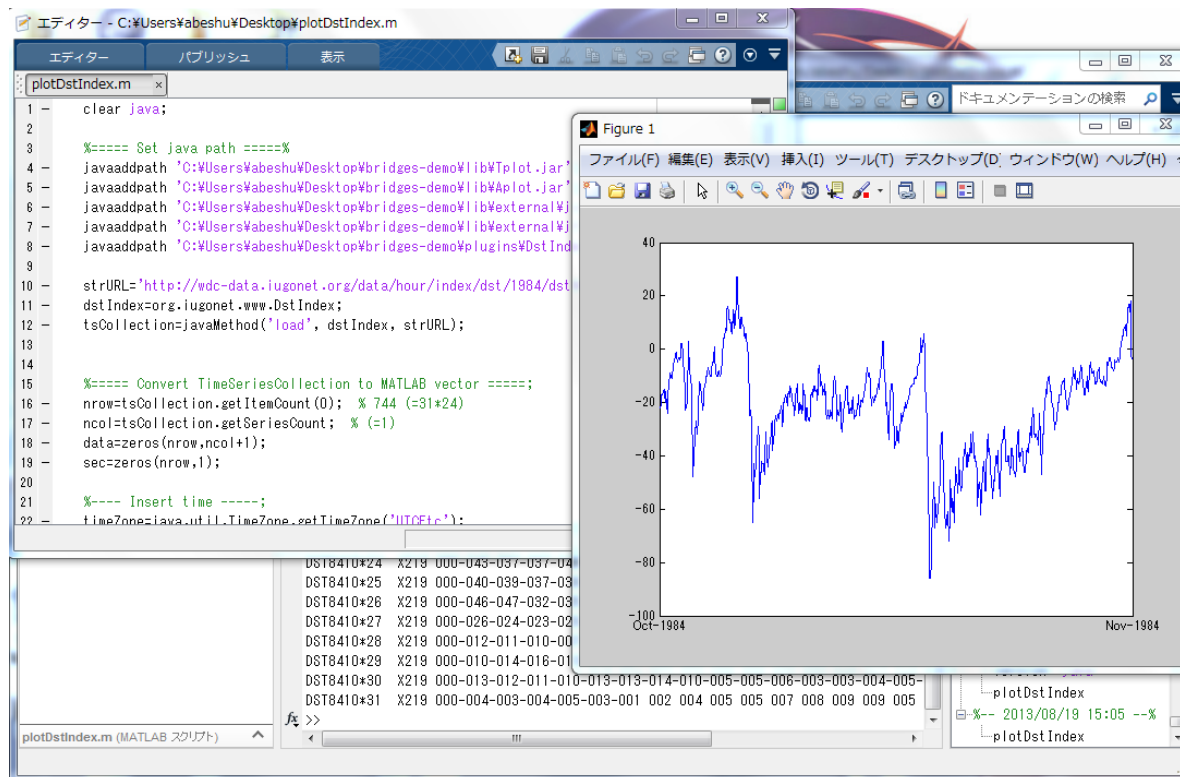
エディター - C:¥Users¥abeshu¥Desktop¥plotDstIndex.m

エディター パブリッシュ 表示

plotDstIndex.m ×

1 − clear java;
2
3 %===== Set java path =====%
4 − javaaddpath 'C:¥Users¥abeshu¥Desktop¥bridges-demo¥lib¥Tplot.jar'
5 − javaaddpath 'C:¥Users¥abeshu¥Desktop¥bridges-demo¥lib¥Aplot.jar'
6 − javaaddpath 'C:¥Users¥abeshu¥Desktop¥bridges-demo¥lib¥external¥j
7 − javaaddpath 'C:¥Users¥abeshu¥Desktop¥bridges-demo¥lib¥external¥j
8 − javaaddpath 'C:¥Users¥abeshu¥Desktop¥bridges-demo¥plugins¥DstInd
9
10 − strURL='http://wdc-data.iugonet.org/data/hour/index/dst/1984/dst
11 − dstIndex=org.iugonet.www.DstIndex;
12 − tsCollection=javaMethod('load', dstIndex, strURL);
13
14
15 %===== Convert TimeSeriesCollection to MATLAB vector =====;
16 − nrow=tsCollection.getItemCount(0); % 744 (=31*24)
17 − ncol=tsCollection.getSeriesCount; % (=1)
18 − data=zeros(nrow,ncol+1);
19 − sec=zeros(nrow,1);
20
21 %---- Insert time -----;
22 − timeZone=java.util.TimeZone.getTimeZone('UTCEtc');

ドキュメンテーションの検索

Figure 1

ファイル(F) 編集(E) 表示(V) 挿入(I) ツール(T) デスクトップ(D) ウィンドウ(W) ヘルプ(H)

40
20
0
-20
-40
-60
-80
-100
Oct-1984
Nov-1984

DST8410*24 X219 000-043-037-037-04
DST8410*25 X219 000-040-039-037-03
DST8410*26 X219 000-046-047-032-03
DST8410*27 X219 000-026-024-023-02
DST8410*28 X219 000-012-011-010-00
DST8410*29 X219 000-010-014-016-01
DST8410*30 X219 000-013-012-011-010-013-013-014-010-005-005-006-003-003-004-005-
DST8410*31 X219 000-004-003-004-005-003-001 002 004 005 005 007 008 009 009 005

$f_x$ >>

plotDstIndex.m (MATLAB スクリプト)

plotDstIndex
%-- 2013/08/19 15:05 --%
plotDstIndex